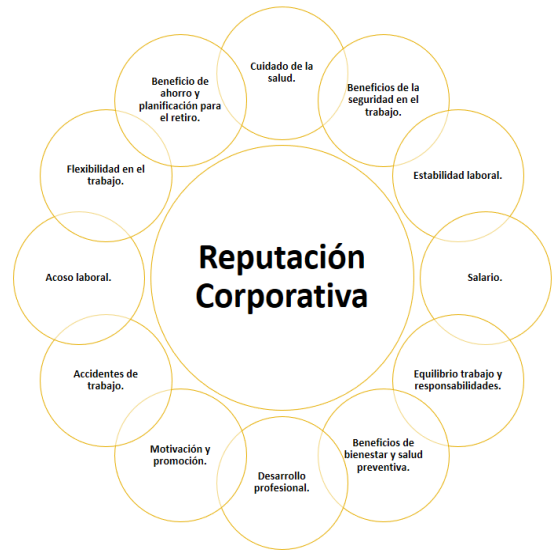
Reputación Corporativa

Cuidado de la salud.

Beneficios de la seguridad en el trabajo.

Estabilidad laboral.

Salario.

Equilibrio trabajo y responsabilidades.

Beneficios de bienestar y salud preventiva.

Desarrollo profesional.

Motivación y promoción.

Accidentes de trabajo.

Acoso laboral.

Flexibilidad en el trabajo.

Beneficio de ahorro y planificación para el retiro.